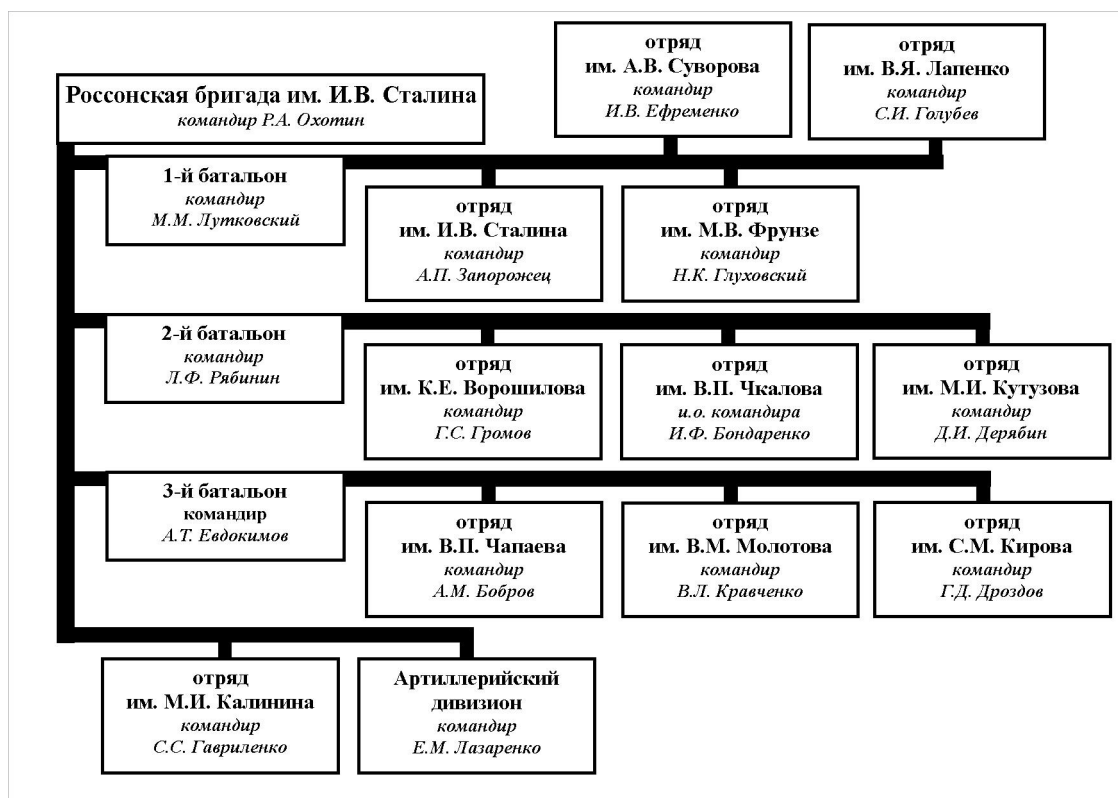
отряд
им. А.В. Суворова
командир
И.В. Ефременко

отряд
им. В.Я. Лапенко
командир
С.И. Голубев

Россонская бригада им. И.В. Сталина
командир Р.А. Охотин

1-й батальон
командир
М.М. Лутковский

отряд
им. И.В. Сталина
командир
А.П. Запорожец

отряд
им. М.В. Фрунзе
командир
Н.К. Глуховский

2-й батальон
командир
Л.Ф. Рябинин

отряд
им. К.Е. Ворошилова
командир
Г.С. Громов

отряд
им. В.П. Чкалова
и.о. командира
И.Ф. Бондаренко

отряд
им. М.И. Кутузова
командир
Д.И. Дерябин

3-й батальон
командир
А.Т. Евдокимов

отряд
им. В.П. Чапаева
командир
А.М. Бобров

отряд
им. В.М. Молотова
командир
В.Л. Кравченко

отряд
им. С.М. Кирова
командир
Г.Д. Дроздов

отряд
им. М.И. Калинина
командир
С.С. Гавриленко

Артиллерийский
дивизион
командир
Е.М. Лазаренко